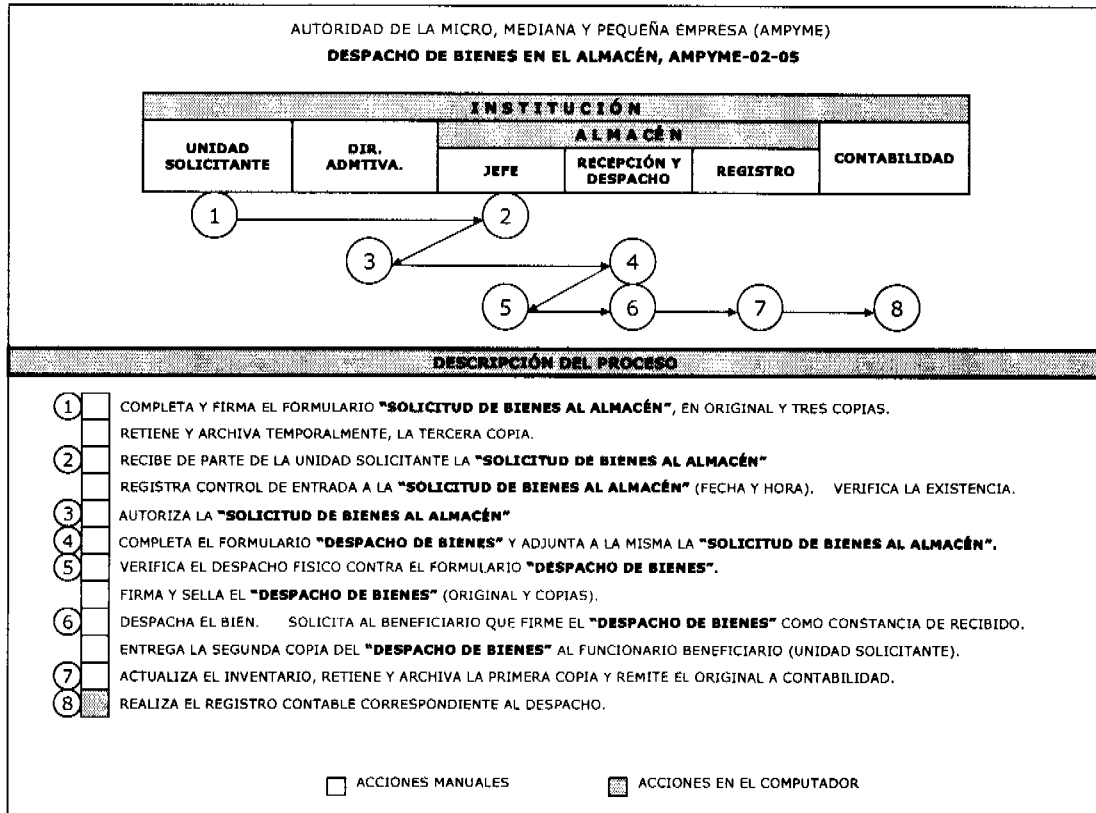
AUTORIDAD DE LA MICRO, MEDIANA Y PEQUEÑA EMPRESA (AMPYME)

**DESPACHO DE BIENES EN EL ALMACÉN, AMPYME-02-05**

| INSTITUCIÓN | | | | | |
|---|---|---|---|---|---|
| UNIDAD SOLICITANTE | DIR. ADMTIVA. | ALMACÉN: JEFE | ALMACÉN: RECEPCIÓN Y DESPACHO | ALMACÉN: REGISTRO | CONTABILIDAD |

1 2 3 4 5 6 7 8

DESCRIPCIÓN DEL PROCESO

1 COMPLETA Y FIRMA EL FORMULARIO **"SOLICITUD DE BIENES AL ALMACÉN"**, EN ORIGINAL Y TRES COPIAS.
RETIENE Y ARCHIVA TEMPORALMENTE, LA TERCERA COPIA.

2 RECIBE DE PARTE DE LA UNIDAD SOLICITANTE LA **"SOLICITUD DE BIENES AL ALMACÉN"**
REGISTRA CONTROL DE ENTRADA A LA **"SOLICITUD DE BIENES AL ALMACÉN"** (FECHA Y HORA). VERIFICA LA EXISTENCIA.

3 AUTORIZA LA **"SOLICITUD DE BIENES AL ALMACÉN"**

4 COMPLETA EL FORMULARIO **"DESPACHO DE BIENES"** Y ADJUNTA A LA MISMA LA **"SOLICITUD DE BIENES AL ALMACÉN"**.

5 VERIFICA EL DESPACHO FISICO CONTRA EL FORMULARIO **"DESPACHO DE BIENES"**.
FIRMA Y SELLA EL **"DESPACHO DE BIENES"** (ORIGINAL Y COPIAS).

6 DESPACHA EL BIEN. SOLICITA AL BENEFICIARIO QUE FIRME EL **"DESPACHO DE BIENES"** COMO CONSTANCIA DE RECIBIDO.
ENTREGA LA SEGUNDA COPIA DEL **"DESPACHO DE BIENES"** AL FUNCIONARIO BENEFICIARIO (UNIDAD SOLICITANTE).

7 ACTUALIZA EL INVENTARIO, RETIENE Y ARCHIVA LA PRIMERA COPIA Y REMITE EL ORIGINAL A CONTABILIDAD.

8 REALIZA EL REGISTRO CONTABLE CORRESPONDIENTE AL DESPACHO.

ACCIONES MANUALES ACCIONES EN EL COMPUTADOR